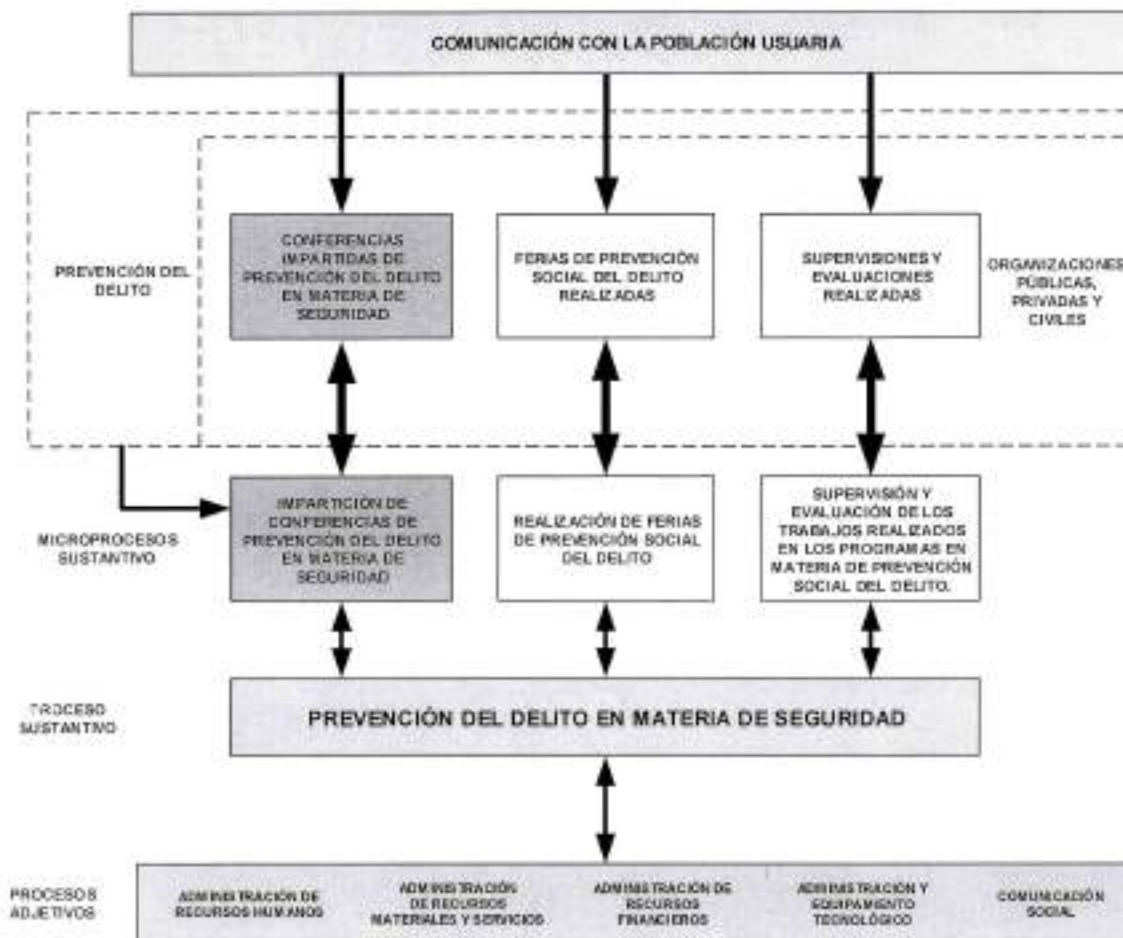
COMUNICACIÓN CON LA POBLACIÓN USUARIA

PREVENCIÓN DEL DELITO

CONFERENCIAS IMPARTIDAS DE PREVENCIÓN DEL DELITO EN MATERIA DE SEGURIDAD

FERIAS DE PREVENCIÓN SOCIAL DEL DELITO REALIZADAS

SUPERVISIONES Y EVALUACIONES REALIZADAS

ORGANIZACIONES PÚBLICAS, PRIVADAS Y CIVILES

MICROPROCESOS SUSTANTIVO

IMPARTICIÓN DE CONFERENCIAS DE PREVENCIÓN DEL DELITO EN MATERIA DE SEGURIDAD

REALIZACIÓN DE FERIAS DE PREVENCIÓN SOCIAL DEL DELITO

SUPERVISIÓN Y EVALUACIÓN DE LOS TRABAJOS REALIZADOS EN LOS PROGRAMAS EN MATERIA DE PREVENCIÓN SOCIAL DEL DELITO.

TROCESO SUSTANTIVO

PREVENCIÓN DEL DELITO EN MATERIA DE SEGURIDAD

PROCESOS ADJETIVOS

ADMINISTRACIÓN DE RECURSOS HUMANOS

ADMINISTRACIÓN DE RECURSOS MATERIALES Y SERVICIOS

ADMINISTRACIÓN DE RECURSOS FINANCIEROS

ADMINISTRACIÓN Y EQUIPAMIENTO TECNOLÓGICO

COMUNICACIÓN SOCIAL